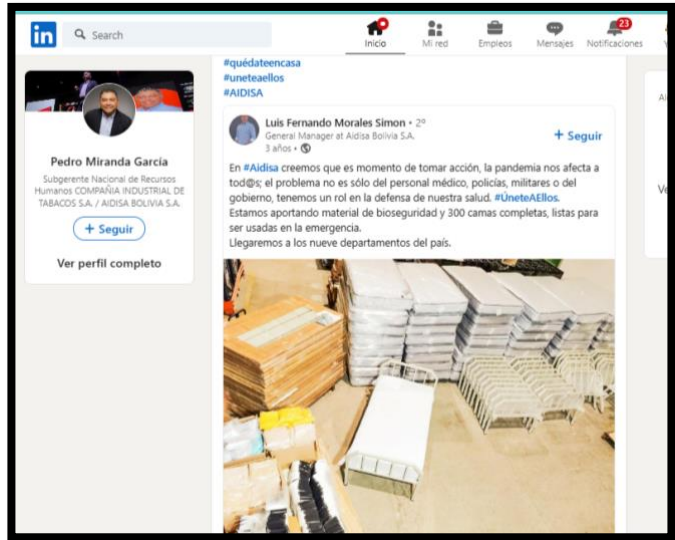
in Search

Inicio Mi red Empleos Mensajes 23 Notificaciones

Pedro Miranda García
Subgerente Nacional de Recursos Humanos COMPAÑIA INDUSTRIAL DE TABACOS S.A. / AIDISA BOLIVIA S.A.
+ Seguir
Ver perfil completo

#quédateencasa
#uneteaellos
#AIDISA

Luis Fernando Morales Simon • 2º
General Manager at Aidisa Bolivia S.A.
3 años •
+ Seguir

En #Aidisa creemos que es momento de tomar acción, la pandemia nos afecta a tod@s; el problema no es sólo del personal médico, policías, militares o del gobierno, tenemos un rol en la defensa de nuestra salud. #UneteAEllos.
Estamos aportando material de bioseguridad y 300 camas completas, listas para ser usadas en la emergencia.
Llegaremos a los nueve departamentos del país.